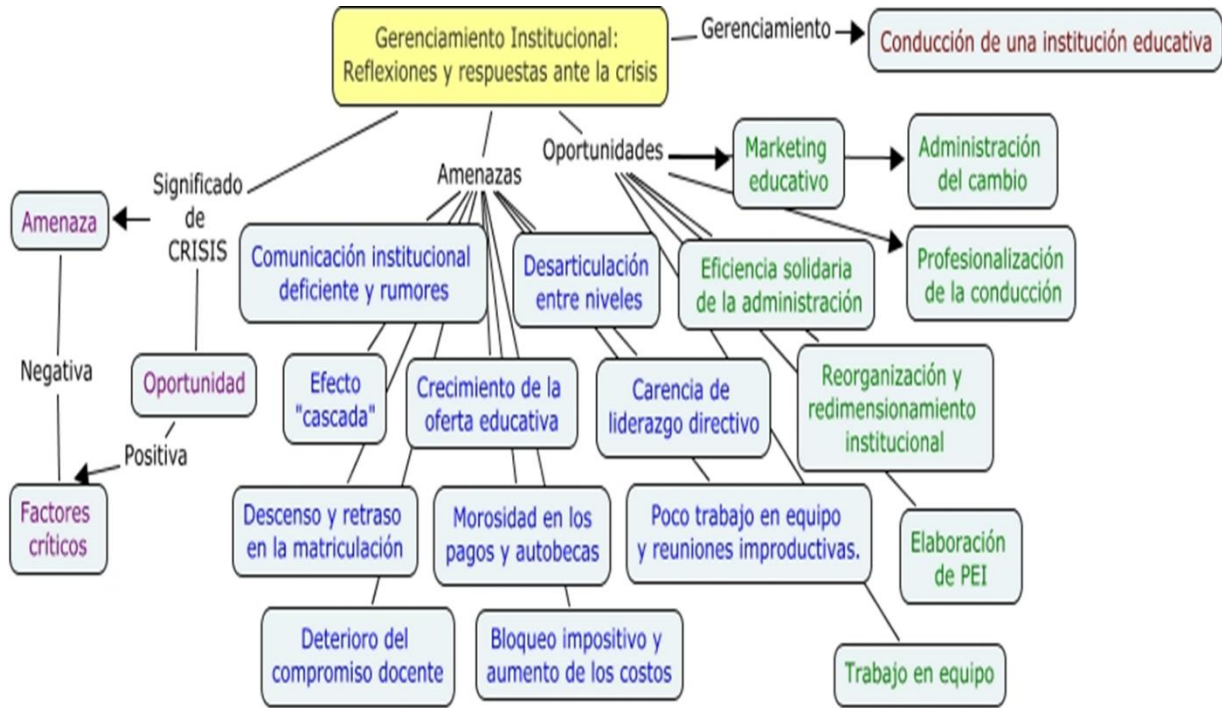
Gerenciamiento Institucional: Reflexiones y respuestas ante la crisis

Gerenciamiento

Conducción de una institución educativa

Significado de CRISIS

Amenaza

Negativa

Oportunidad

Positiva

Factores críticos

Amenazas

Comunicación institucional deficiente y rumores

Efecto "cascada"

Crecimiento de la oferta educativa

Desarticulación entre niveles

Carencia de liderazgo directivo

Descenso y retraso en la matriculación

Morosidad en los pagos y autobecas

Poco trabajo en equipo y reuniones improductivas.

Deterioro del compromiso docente

Bloqueo impositivo y aumento de los costos

Oportunidades

Marketing educativo

Administración del cambio

Profesionalización de la conducción

Eficiencia solidaria de la administración

Reorganización y redimensionamiento institucional

Elaboración de PEI

Trabajo en equipo